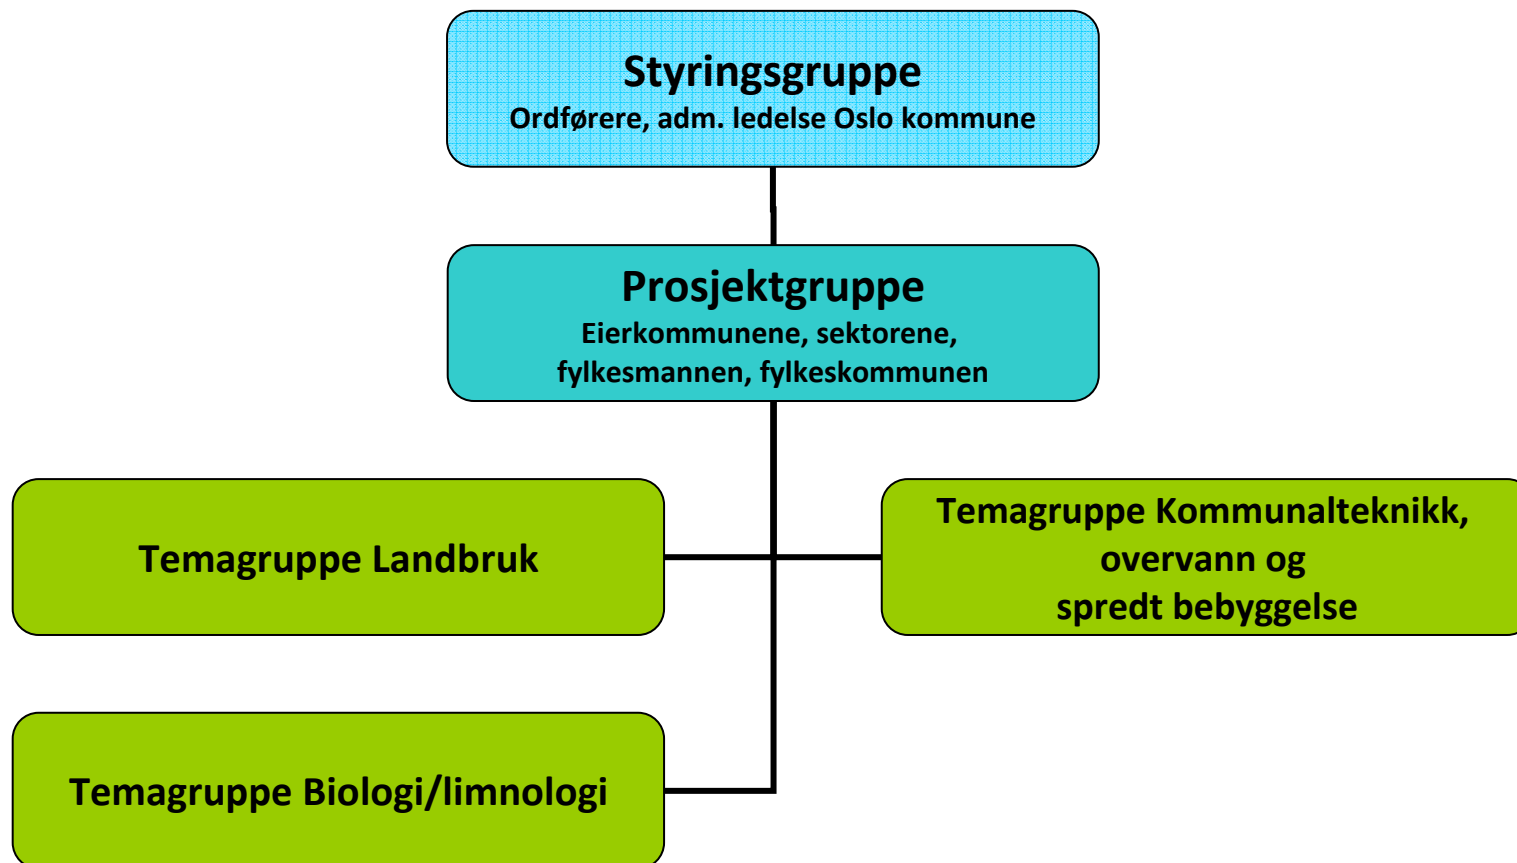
Styringsgruppe
Ordførere, adm. ledelse Oslo kommune

Prosjektgruppe
Eierkommunene, sektorene, fylkesmannen, fylkeskommunen

Temagruppe Landbruk

Temagruppe Kommunalteknikk, overvann og spredt bebyggelse

Temagruppe Biologi/limnologi